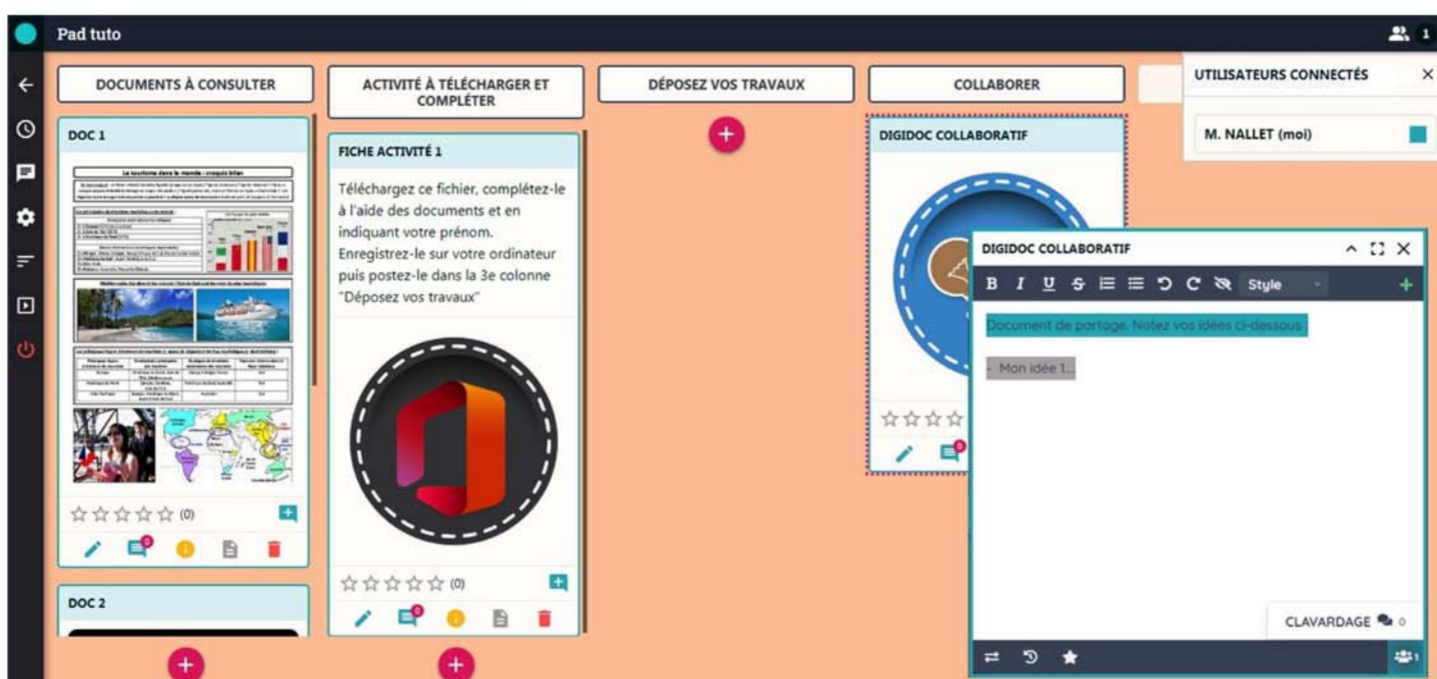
Pad tuto

1

DOCUMENTS À CONSULTER

ACTIVITÉ À TÉLÉCHARGER ET COMPLÉTER

DÉPOSEZ VOS TRAVAUX

COLLABORER

UTILISATEURS CONNECTÉS

M. NALLET (moi)

DOC 1

Le tourisme dans le monde : croquis bilan

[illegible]

(0)

DOC 2

FICHE ACTIVITÉ 1

Téléchargez ce fichier, complétez-le à l'aide des documents et en indiquant votre prénom. Enregistrez-le sur votre ordinateur puis postez-le dans la 3e colonne "Déposez vos travaux"

(0)

DIGIDOC COLLABORATIF

DIGIDOC COLLABORATIF

B I U S Style

Document de partage. Notez vos idées ci-dessous :

- Mon idée 1...

CLAVARDAGE 0

1